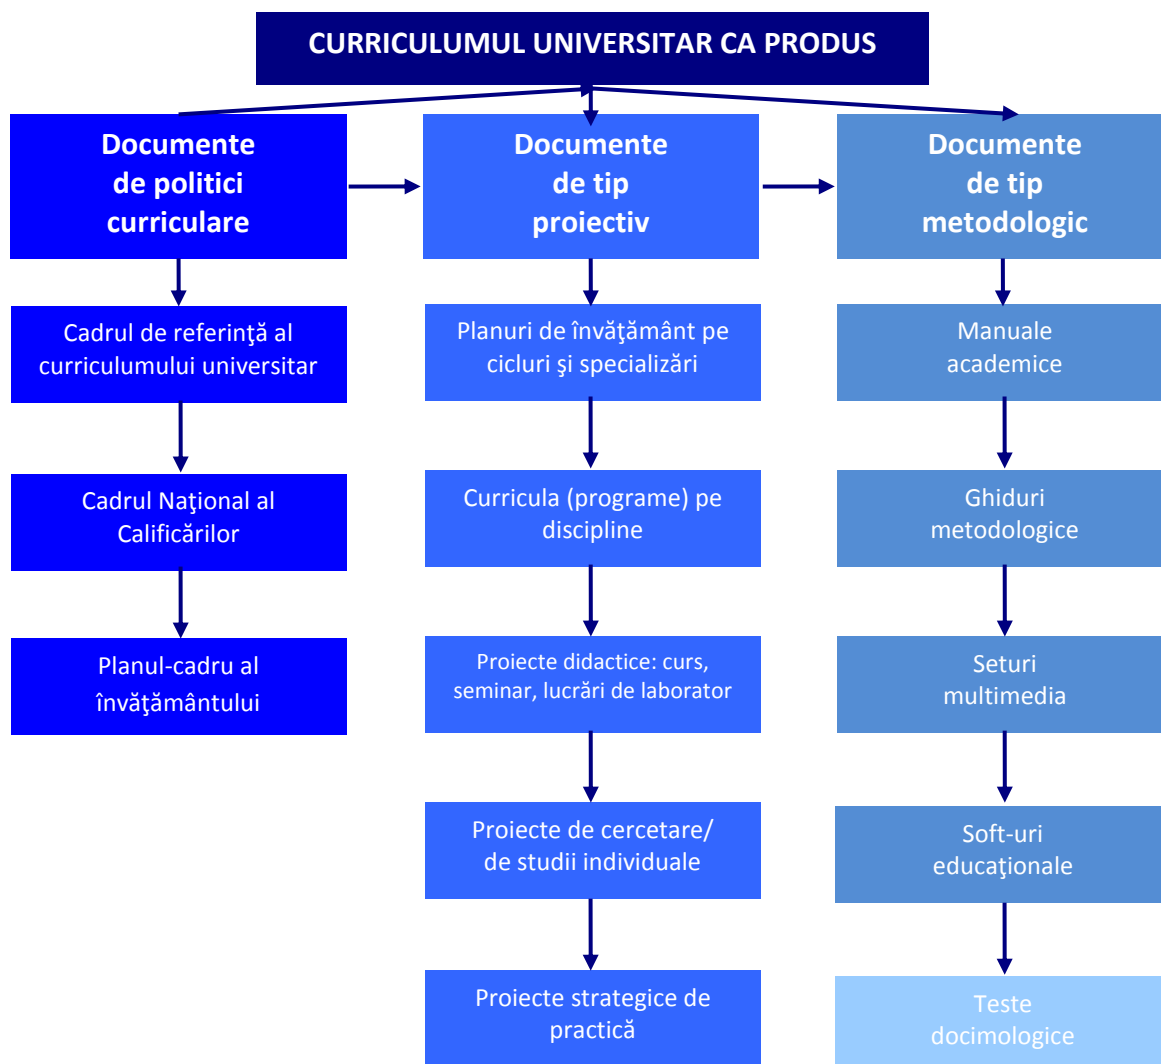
CURRICULUMUL UNIVERSITAR CA PRODUS

Documente de politici curriculare

Cadrul de referinţă al curriculumului universitar

Cadrul Naţional al Calificărilor

Planul-cadru al învăţământului

Documente de tip proiectiv

Planuri de învăţământ pe cicluri şi specializări

Curricula (programe) pe discipline

Proiecte didactice: curs, seminar, lucrări de laborator

Proiecte de cercetare/ de studii individuale

Proiecte strategice de practică

Documente de tip metodologic

Manuale academice

Ghiduri metodologice

Seturi multimedia

Soft-uri educaţionale

Teste docimologice